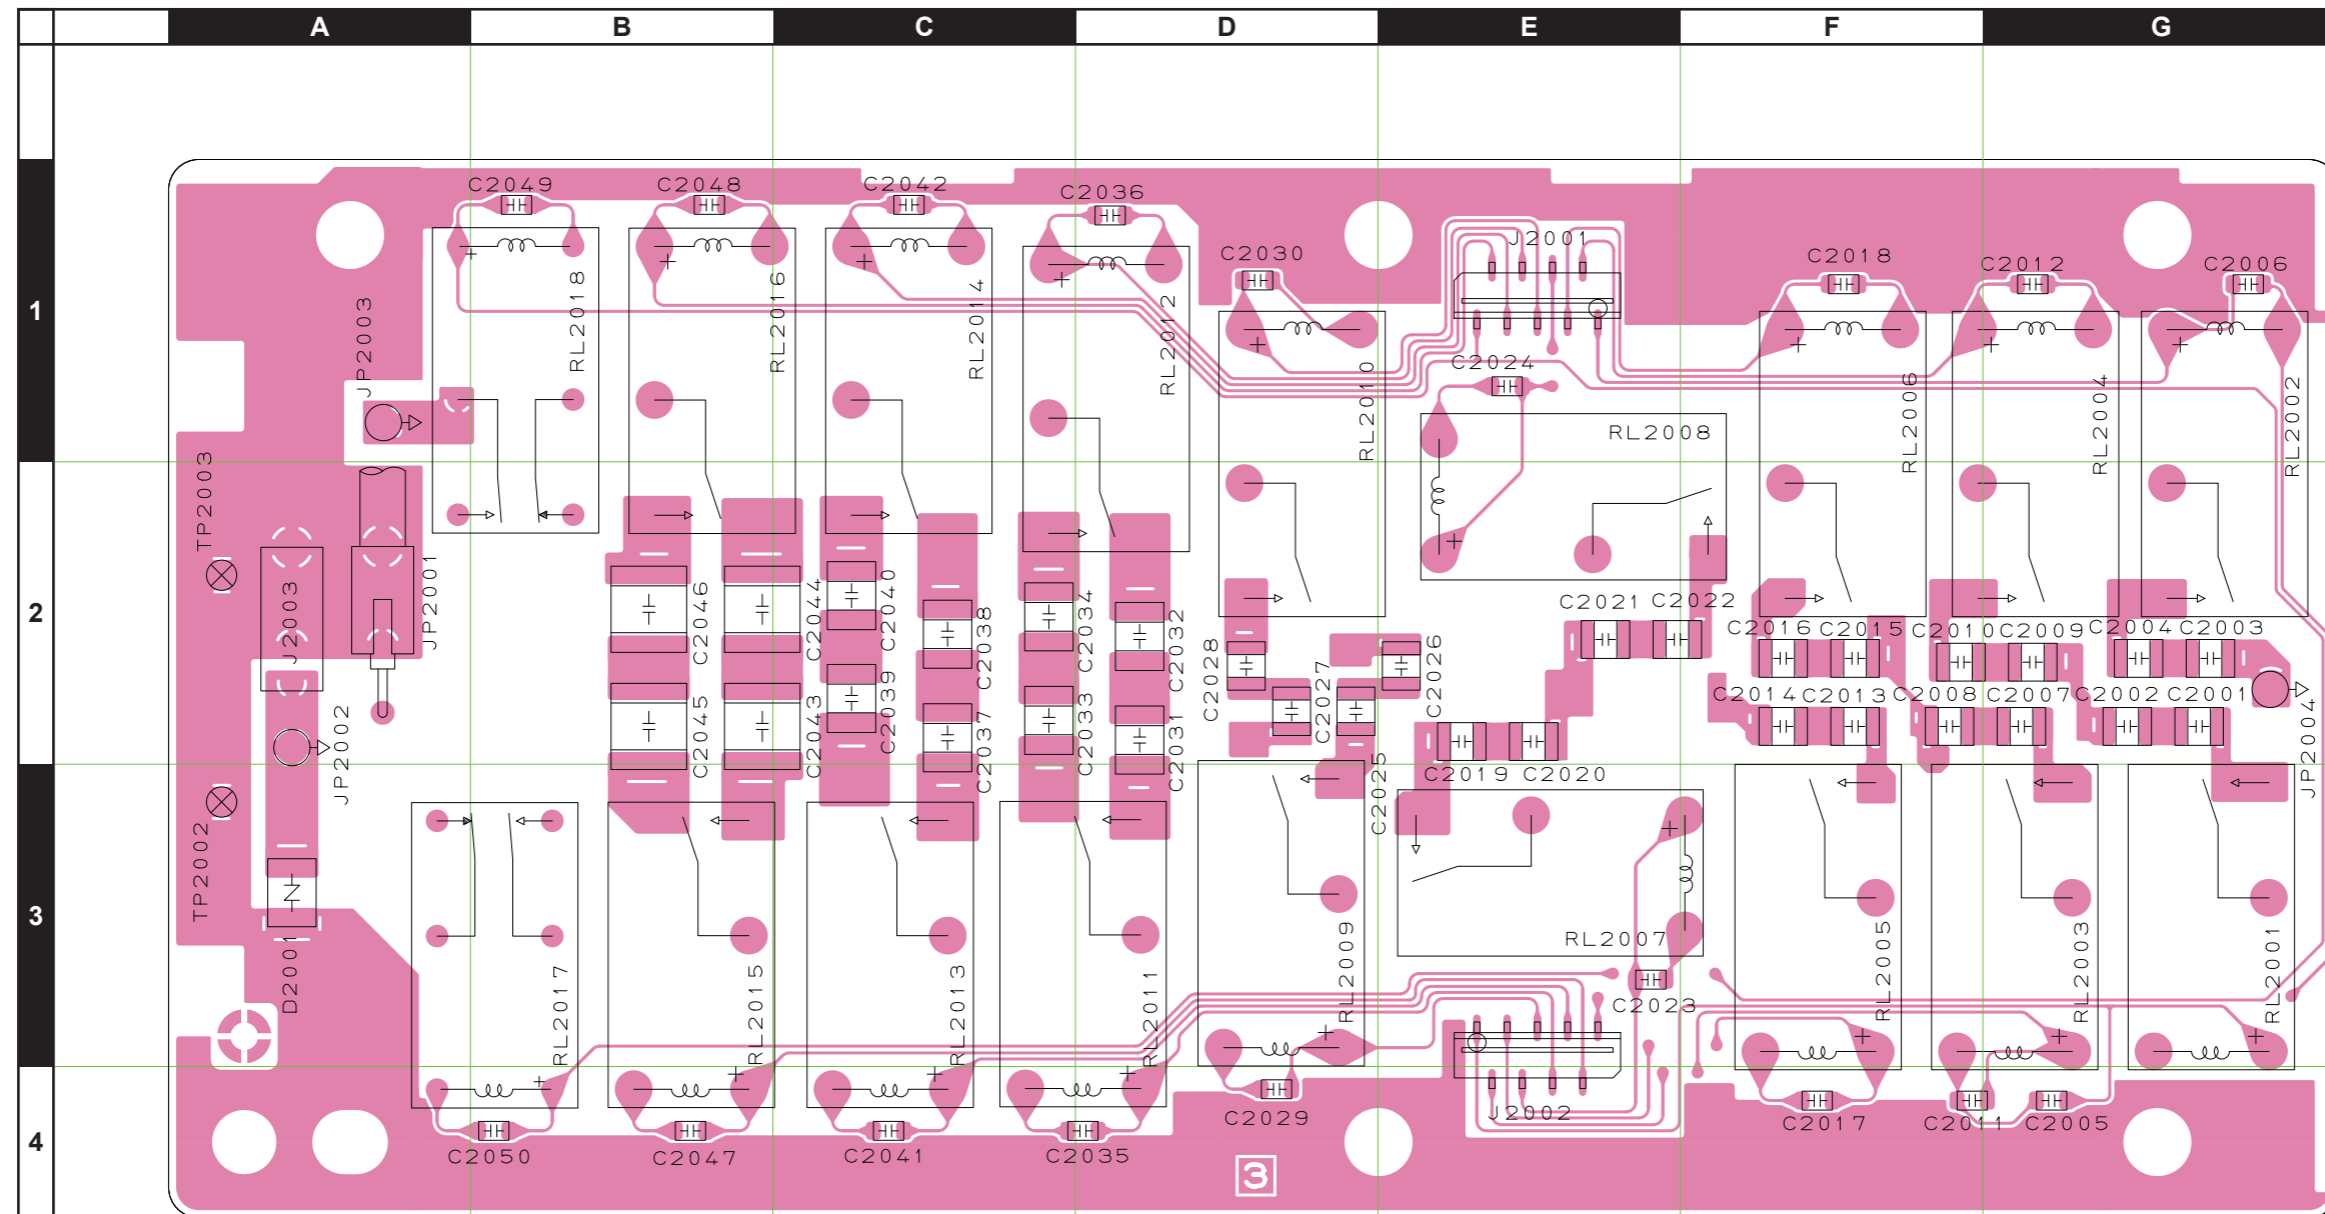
A B C D E F G

1

2

3

4

C2049 C2048 C2042 C2036 C2030 J2001 C2018 C2012 C2006

JP2003 RL2018 RL2016 RL2014 RL2012 RL2010 C2024 RL2008 RL2006 RL2004 RL2002

TP2003 J2003 JP2001 C2046 C2044 C2040 C2038 C2034 C2032 C2028 C2027 C2026 C2021 C2022 C2016 C2015 C2010 C2009 C2004 C2003

C2045 C2043 C2039 C2037 C2033 C2031 C2025 C2014 C2013 C2008 C2007 C2002 C2001 JP2004

JP2002 C2019 C2020

TP2002 D2001 RL2017 RL2015 RL2013 RL2011 RL2009 RL2007 C2023 RL2005 RL2003 RL2001

C2050 C2047 C2041 C2035 C2029 J2002 C2017 C2011 C2005

3